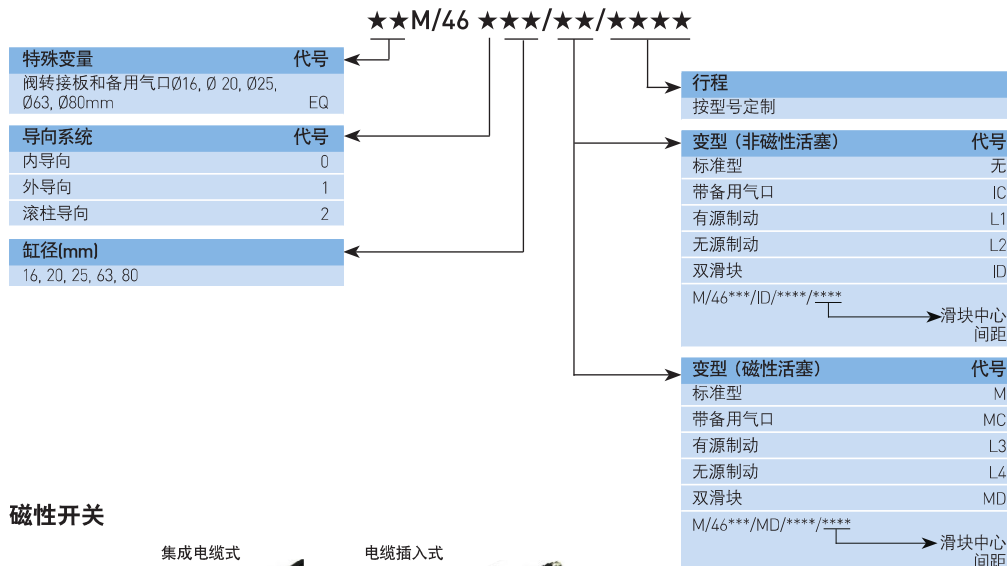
★★M/46 ★★★/★★/★★★★

| 特殊变量 | 代号 |
|---|---|
| 阀转接板和备用气口Ø16, Ø 20, Ø25, Ø63, Ø80mm | EQ |

| 导向系统 | 代号 |
|---|---|
| 内导向 | 0 |
| 外导向 | 1 |
| 滚柱导向 | 2 |

| 缸径(mm) |
|---|
| 16, 20, 25, 63, 80 |

| 行程 |
|---|
| 按型号定制 |

| 变型（非磁性活塞） | 代号 |
|---|---|
| 标准型 | 无 |
| 带备用气口 | IC |
| 有源制动 | L1 |
| 无源制动 | L2 |
| 双滑块 | ID |

M/46***/ID/****/****
滑块中心间距

| 变型（磁性活塞） | 代号 |
|---|---|
| 标准型 | M |
| 带备用气口 | MC |
| 有源制动 | L3 |
| 无源制动 | L4 |
| 双滑块 | MD |

M/46***/MD/****/****
滑块中心间距

磁性开关

集成电缆式

电缆插入式